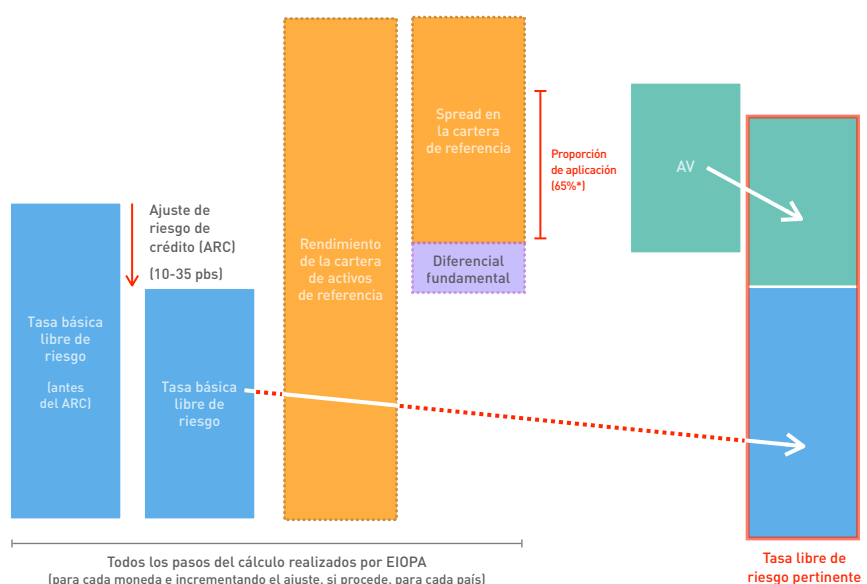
Tasa básica libre de riesgo

(antes del ARC)

Ajuste de riesgo de crédito (ARC)

(10-35 pbs)

Tasa básica libre de riesgo

Rendimiento de la cartera de activos de referencia

Spread en la cartera de referencia

Diferencial fundamental

Proporción de aplicación (65%*)

AV

Todos los pasos del cálculo realizados por EIOPA
(para cada moneda e incrementando el ajuste, si procede, para cada país)

Tasa libre de riesgo pertinente